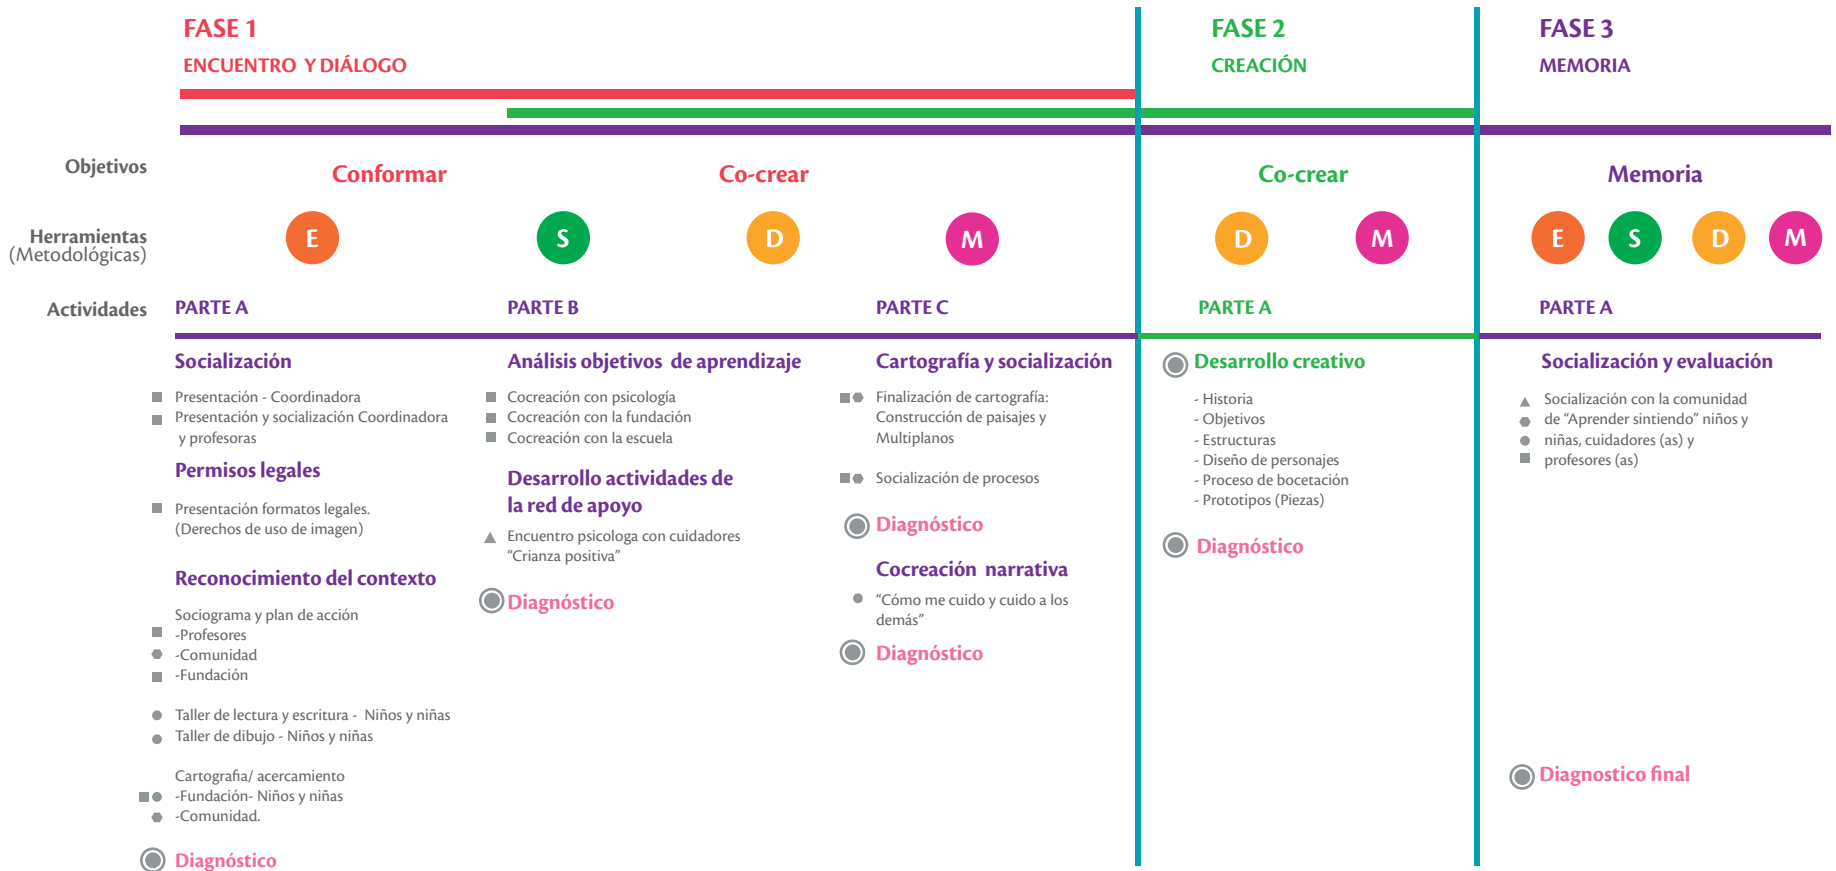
FASE 1
ENCUENTRO Y DIÁLOGO

FASE 2
CREACIÓN

FASE 3
MEMORIA

Objetivos

Conformar

Co-crear

Co-crear

Memoria

Herramientas (Metodológicas)

E S D M D M E S D M

Actividades

PARTE A

Socialización

Presentación - Coordinadora
Presentación y socialización Coordinadora y profesoras

Permisos legales

Presentación formatos legales. (Derechos de uso de imagen)

Reconocimiento del contexto

Sociograma y plan de acción
-Profesores
-Comunidad
-Fundación

Taller de lectura y escritura - Niños y niñas
Taller de dibujo - Niños y niñas

Cartografia/ acercamiento
-Fundación- Niños y niñas
-Comunidad.

Diagnóstico

PARTE B

Análisis objetivos de aprendizaje

Cocreación con psicología
Cocreación con la fundación
Cocreación con la escuela

Desarrollo actividades de la red de apoyo

Encuentro psicologa con cuidadores "Crianza positiva"

Diagnóstico

PARTE C

Cartografía y socialización

Finalización de cartografía: Construcción de paisajes y Multiplanos

Socialización de procesos

Diagnóstico

Cocreación narrativa

"Cómo me cuido y cuido a los demás"

Diagnóstico

PARTE A

Desarrollo creativo

- Historia
- Objetivos
- Estructuras
- Diseño de personajes
- Proceso de bocetación
- Prototipos (Piezas)

Diagnóstico

PARTE A

Socialización y evaluación

Socialización con la comunidad de "Aprender sintiendo" niños y niñas, cuidadores (as) y profesores (as)

Diagnostico final